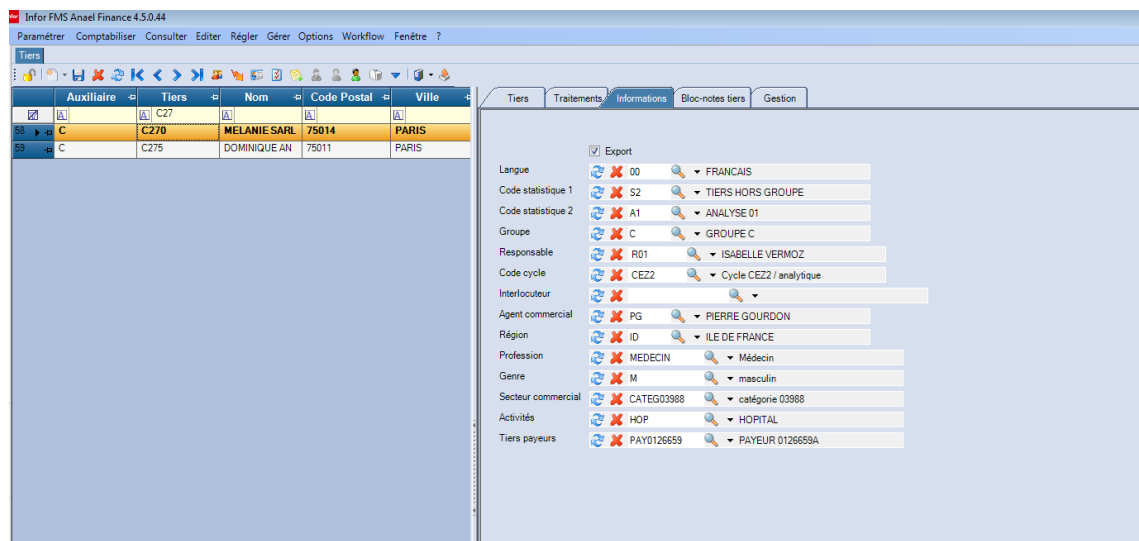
Infor FMS Anael Finance 4.5.0.44

Paramétrer Comptabiliser Consulter Editer Régler Gérer Options Workflow Fenêtre ?

Tiers

| | Auxiliaire | Tiers | Nom | Code Postal | Ville |
|---|---|---|---|---|---|
| | | C27 | | | |
| 58 | C | C270 | MELANIE SARL | 75014 | PARIS |
| 59 | C | C275 | DOMINIQUE AN | 75011 | PARIS |

Tiers | Traitements | Informations | Bloc-notes tiers | Gestion

Export

Langue 00 FRANCAIS
Code statistique 1 S2 TIERS HORS GROUPE
Code statistique 2 A1 ANALYSE 01
Groupe C GROUPE C
Responsable R01 ISABELLE VERMOZ
Code cycle CEZ2 Cycle CEZ2 / analytique
Interlocuteur
Agent commercial PG PIERRE GOURDON
Région ID ILE DE FRANCE
Profession MEDECIN Médecin
Genre M masculin
Secteur commercial CATEG03988 catégorie 03988
Activités HOP HOPITAL
Tiers payeurs PAY0126659 PAYEUR 0126659A